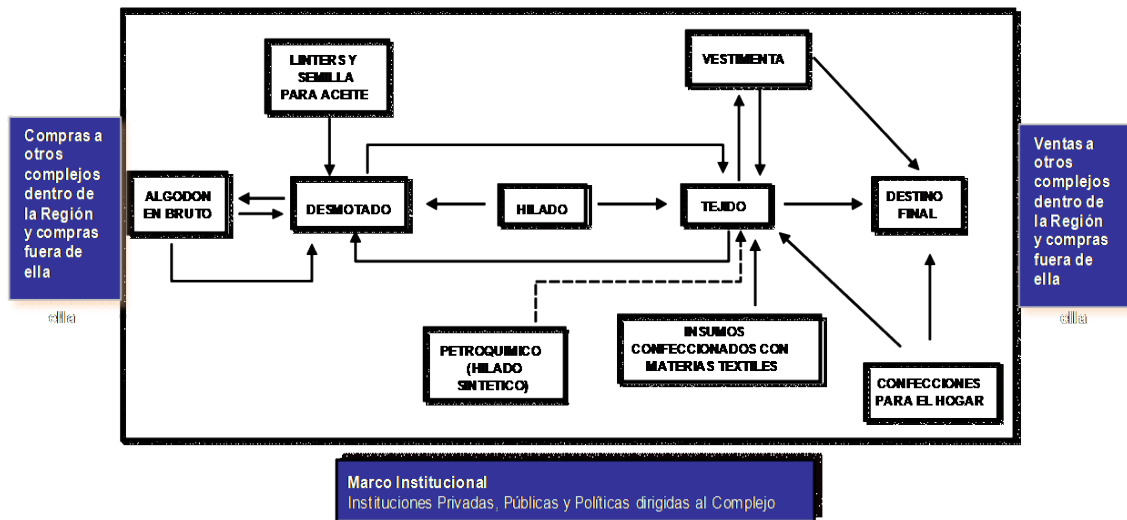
Compras a otros complejos dentro de la Región y compras fuera de ella

ella

LINTERS Y SEMILLA PARA ACEITE

VESTIMENTA

ALGODON EN BRUTO

DESMOTADO

HILADO

TEJIDO

DESTINO FINAL

Ventas a otros complejos dentro de la Región y compras fuera de ella

ella

PETROQUIMICO (HILADO SINTETICO)

INSUMOS CONFECCIONADOS CON MATERIAS TEXTILES

CONFECCIONES PARA EL HOGAR

Marco Institucional
Instituciones Privadas, Públicas y Políticas dirigidas al Complejo